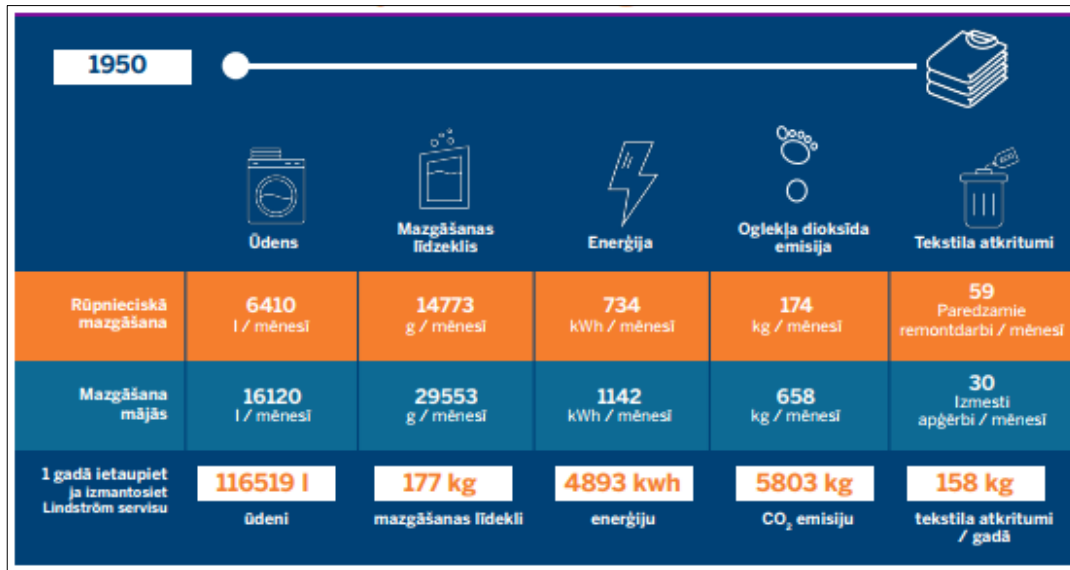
1950

| | Ūdens | Mazgāšanas līdzeklis | Enerģija | Oglekļa dioksīda emisija | Tekstila atkritumi |
|---|---|---|---|---|---|
| Rūpnieciskā mazgāšana | 6410 l / mēnesī | 14773 g / mēnesī | 734 kWh / mēnesī | 174 kg / mēnesī | 59 Paredzamie remontdarbi / mēnesī |
| Mazgāšana mājās | 16120 l / mēnesī | 29553 g / mēnesī | 1142 kWh / mēnesī | 658 kg / mēnesī | 30 Izmesti apģērbi / mēnesī |
| 1 gadā ietaupiet ja izmantosiet Lindström servisu | 116519 l ūdeni | 177 kg mazgāšanas līdekli | 4893 kwh enerģiju | 5803 kg $CO_2$ emisiju | 158 kg tekstila atkritumi / gadā |